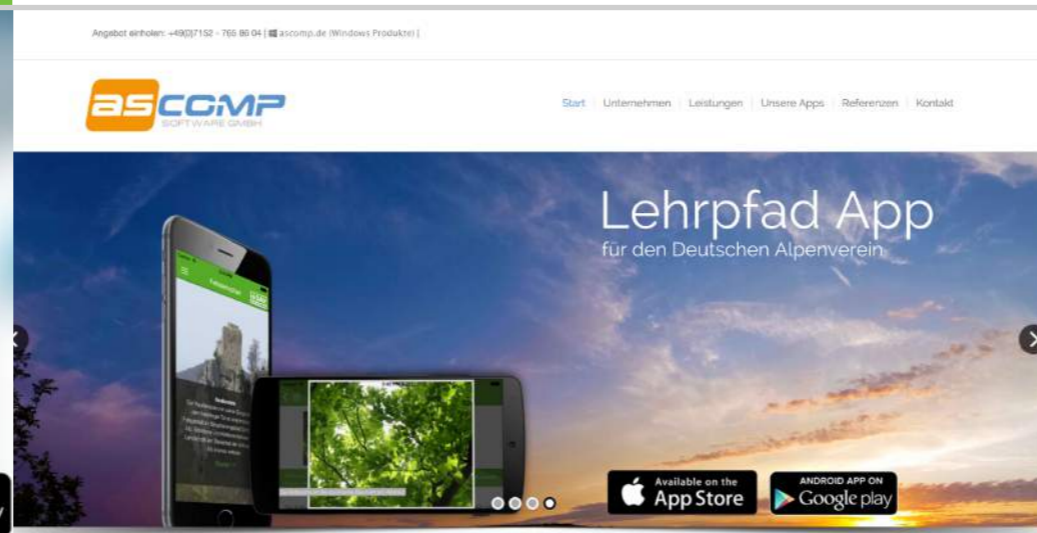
Angebot einholen: +49(0)7152 - 765 86 04 | ascomp.de (Windows Produkte) |

ascomp SOFTWARE GMBH

Start | Unternehmen | Leistungen | Unsere Apps | Referenzen | Kontakt

Lehrpfad App
für den Deutschen Alpenverein

Available on the App Store

ANDROID APP ON Google play